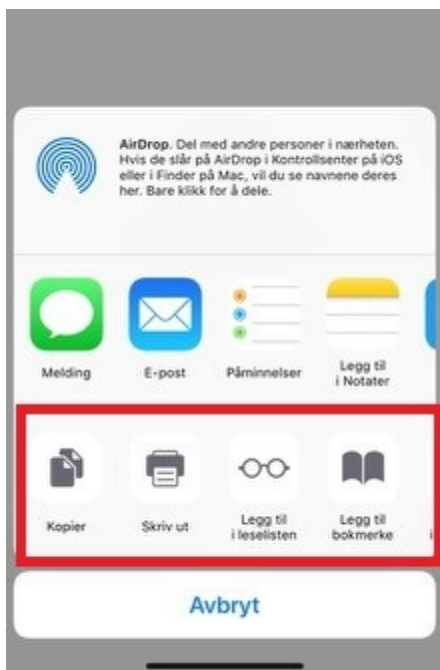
AirDrop. Del med andre personer i nærheten. Hvis de slår på AirDrop i Kontrollsenter på iOS eller i Finder på Mac, vil du se navnene deres her. Bare klikk for å dele.

Melding
E-post
Påminnelser
Legg til i Notater

Kopier
Skriv ut
Legg til i leselisten
Legg til bokmerke

Avbryt